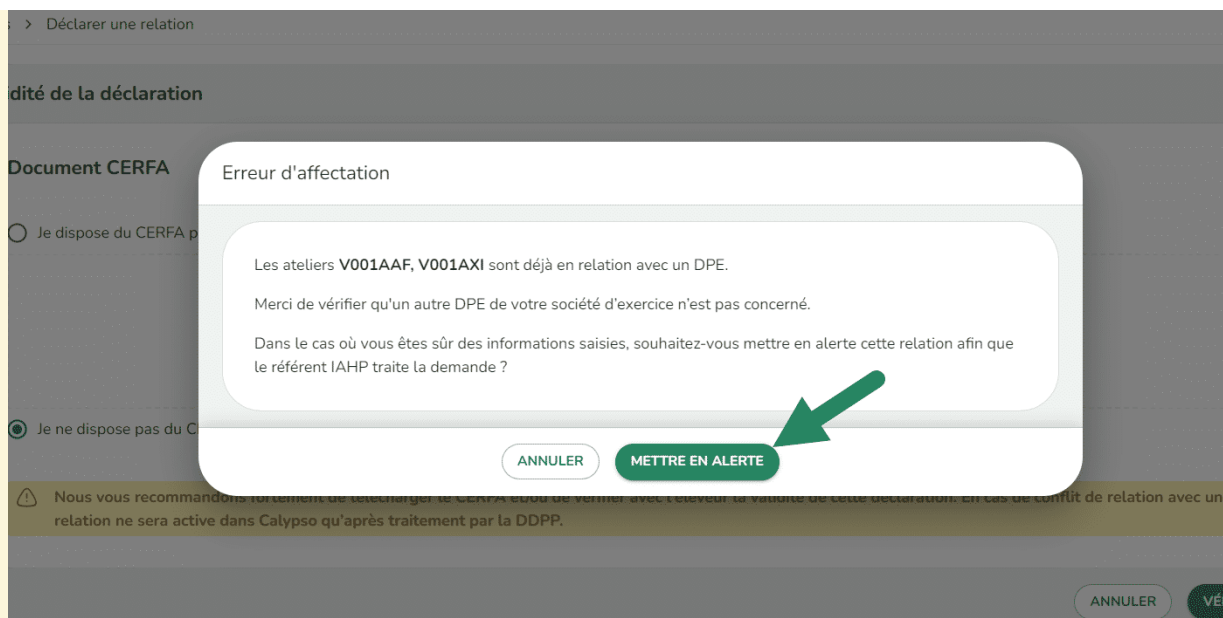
> Déclarer une relation

idité de la déclaration

Document CERFA

Je dispose du CERFA p

Je ne dispose pas du C

Nous vous recommandons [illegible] En cas de conflit de relation avec un relation ne sera active dans Calypso qu'après traitement par la DDPP.

Erreur d'affectation

Les ateliers **V001AAF, V001AXI** sont déjà en relation avec un DPE.

Merci de vérifier qu'un autre DPE de votre société d'exercice n'est pas concerné.

Dans le cas où vous êtes sûr des informations saisies, souhaitez-vous mettre en alerte cette relation afin que le référent IAHP traite la demande ?

ANNULER

METTRE EN ALERTE

ANNULER

VÉ